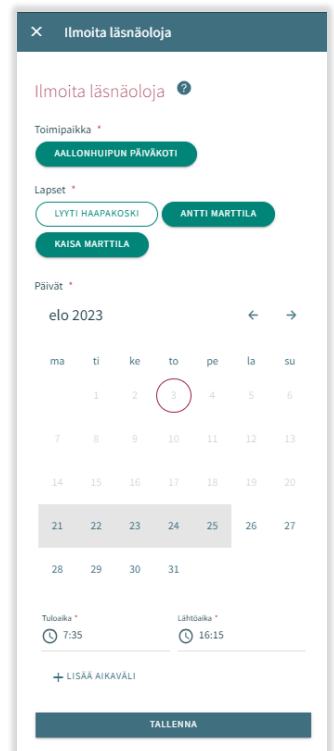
✕ Ilmoita läsnäoloja

Ilmoita läsnäoloja ?

Toimipaikka *

AALLONHUIPUN PÄIVÄKOTI

Lapset *

LYYTI HAAPAKOSKI

ANTTI MARTTILA

KAISA MARTTILA

Päivät *

elo 2023 ← →

| ma | ti | ke | to | pe | la | su |
|---|---|---|---|---|---|---|
| | 1 | 2 | 3 | 4 | 5 | 6 |
| 7 | 8 | 9 | 10 | 11 | 12 | 13 |
| 14 | 15 | 16 | 17 | 18 | 19 | 20 |
| 21 | 22 | 23 | 24 | 25 | 26 | 27 |
| 28 | 29 | 30 | 31 | | | |

Tuloaika * 7:35

Lähtöaika * 16:15

+ LISÄÄ AIKAVÄLI

TALLENNA